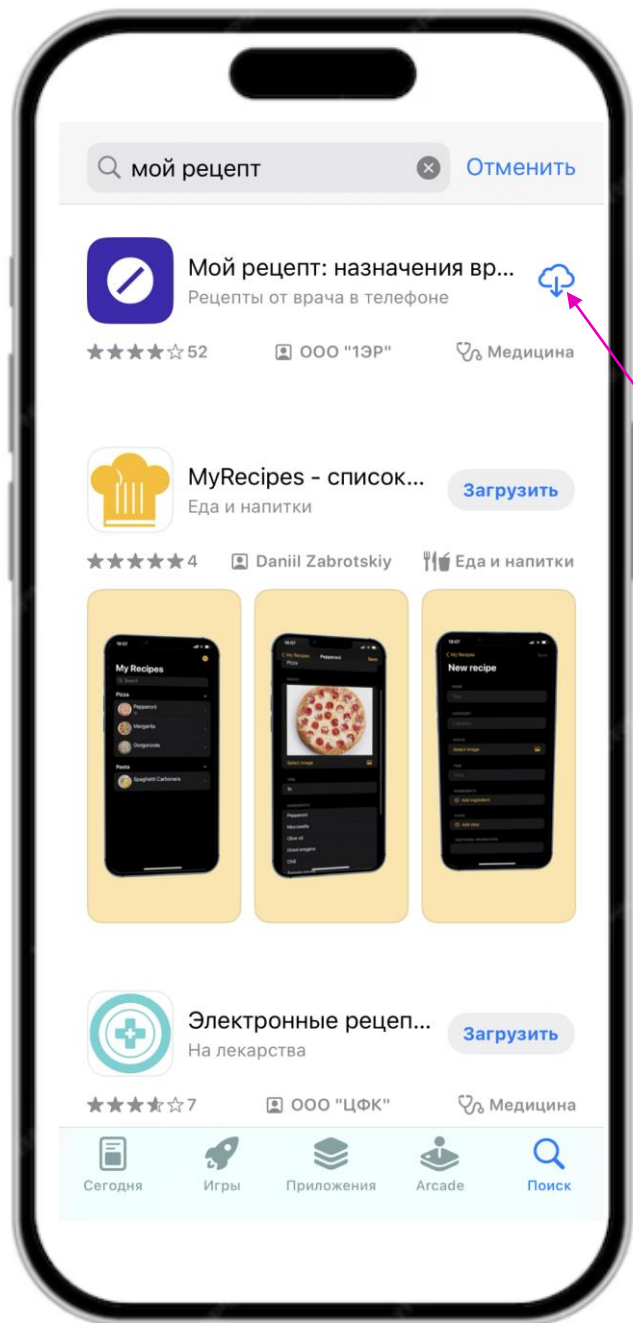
мой рецепт

Отменить

Мой рецепт: назначения вр...
Рецепты от врача в телефоне

52

ООО "1ЭР"

Медицина

MyRecipes - список...
Еда и напитки

Загрузить

4

Daniil Zabrotskiy

Еда и напитки

My Recipes

Pizza

Pepperoni

Margarita

Gorgonzola

Pasta

Spaghetti Carbonara

Pepperoni

Select image

Pepperoni

Mozzarella

Olive oil

Dried oregano

Chili

New recipe

Select image

Add ingredient

Add step

Электронные рецеп...
На лекарства

Загрузить

7

ООО "ЦФК"

Медицина

Сегодня

Игры

Приложения

Arcade

Поиск